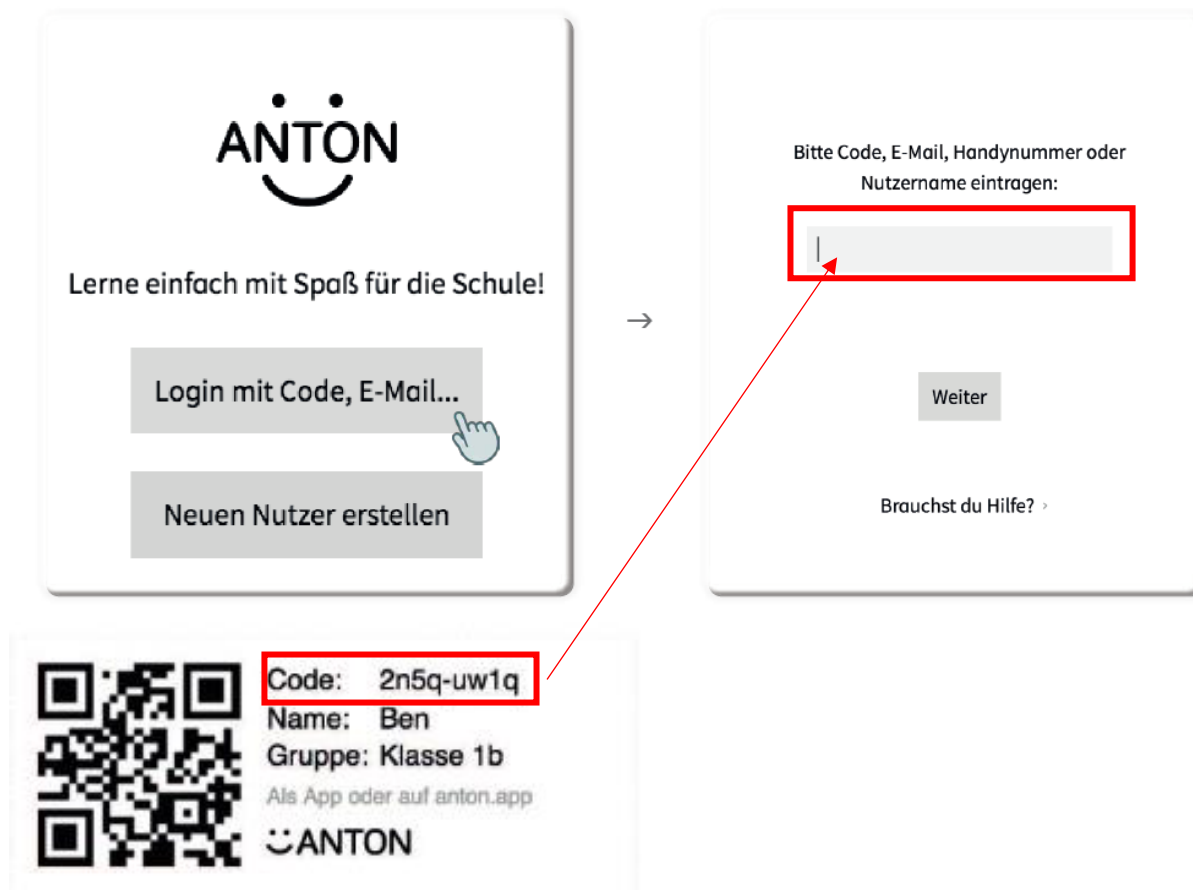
ANTON

Lerne einfach mit Spaß für die Schule!

Login mit Code, E-Mail...

Neuen Nutzer erstellen

→

Bitte Code, E-Mail, Handynummer oder Nutzername eintragen:

Weiter

Brauchst du Hilfe? ›

Code: 2n5q-uw1q
Name: Ben
Gruppe: Klasse 1b
Als App oder auf anton.app

ANTON